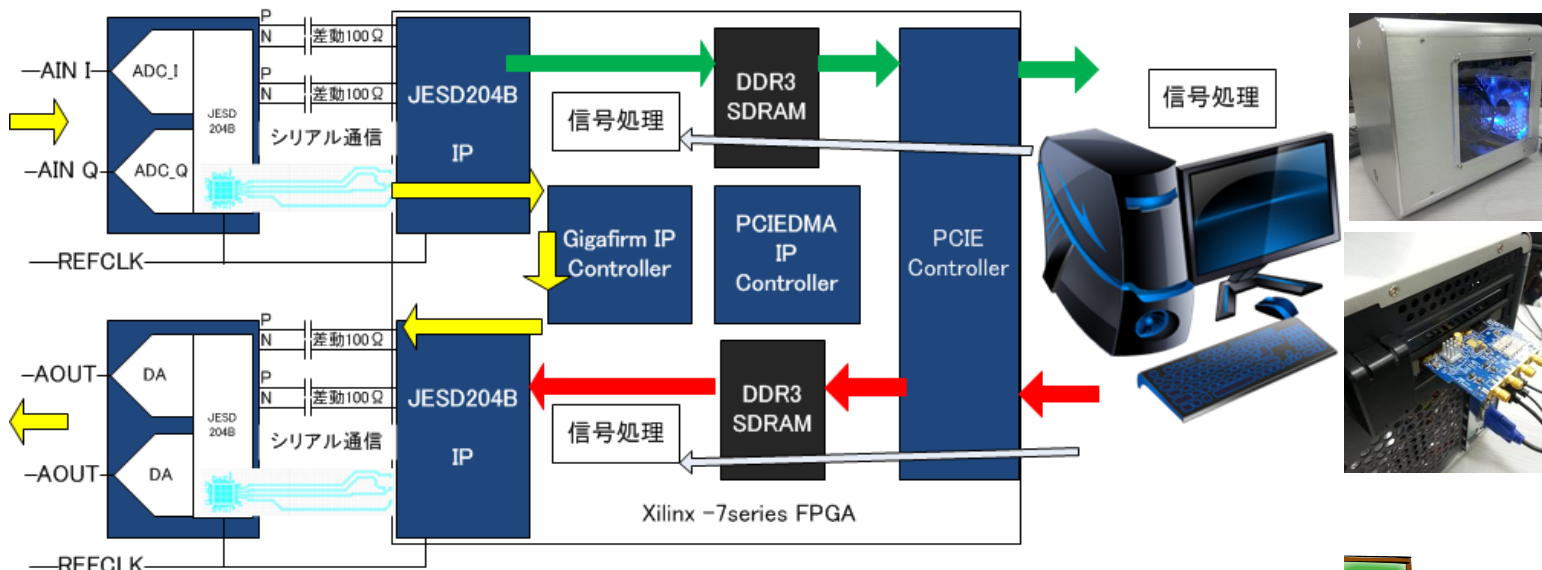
AIN I
ADC_I
JESD 204B
P
N
差動100Ω
P
N
差動100Ω
シリアル通信
AIN Q
ADC_Q
REFCLK
JESD204B
IP
DDR3 SDRAM
信号処理
PCIE Controller
信号処理
Gigafirm IP Controller
PCIEDMA IP Controller
AOUT
DA
JESD 204B
P
N
差動100Ω
P
N
差動100Ω
シリアル通信
AOUT
DA
REFCLK
JESD204B
IP
DDR3 SDRAM
信号処理
Xilinx -7series FPGA